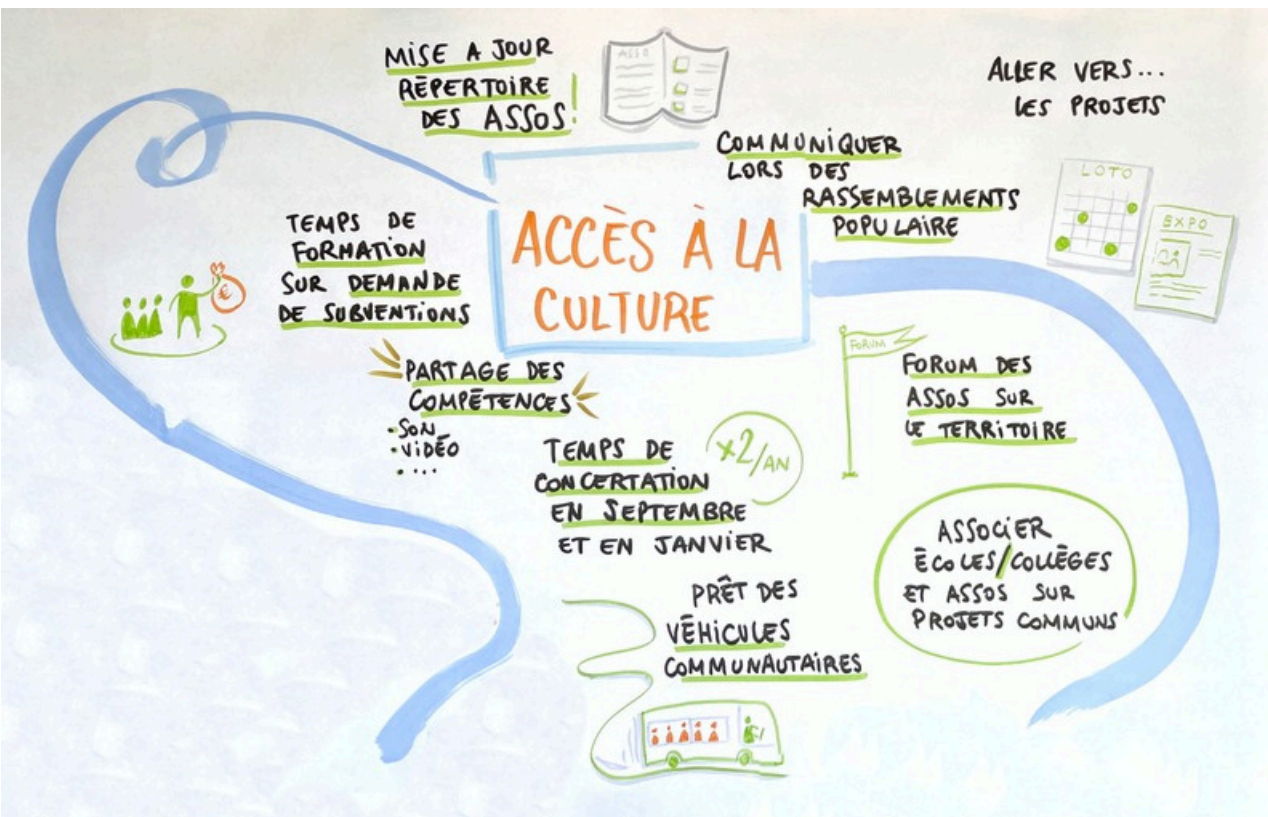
ACCÈS À LA CULTURE

MISE A JOUR RÉPERTOIRE DES ASSOS!

ASSO

ALLER VERS... LES PROJETS

COMMUNIQUER LORS DES RASSEMBLEMENTS POPULAIRE

LOTO

EXPO

TEMPS DE FORMATION SUR DEMANDE DE SUBVENTIONS

€

PARTAGE DES COMPÉTENCES
• SON
• VIDÉO
• ...

FORUM

FORUM DES ASSOS SUR LE TERRITOIRE

TEMPS DE CONCERTATION EN SEPTEMBRE ET EN JANVIER

x2/AN

ASSOCIER ÉCOLES/COLLÈGES ET ASSOS SUR PROJETS COMMUNS

PRÊT DES VÉHICULES COMMUNAUTAIRES